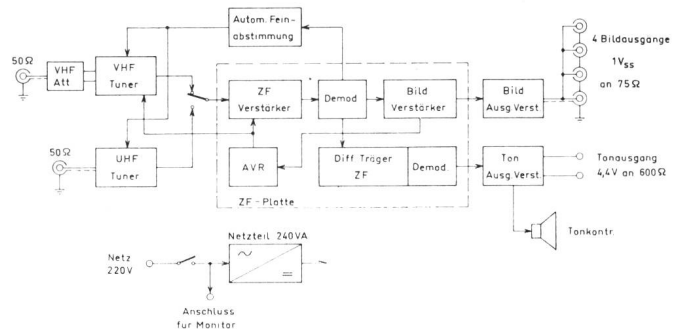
Autom. Feinabstimmung

50Ω

VHF Att

VHF Tuner

ZF Verstärker

Demod

Bild Verstärker

Bild Ausg Verst

4 Bildausgange
$1V_{ss}$
an 75Ω

50Ω

UHF Tuner

AVR

Diff Träger ZF

Demod

Ton Ausg Verst

Tonausgang
4,4V an 600Ω

ZF - Platte

Tonkontr

Netz
220V

Netzteil 240VA

Anschluss fur Monitor